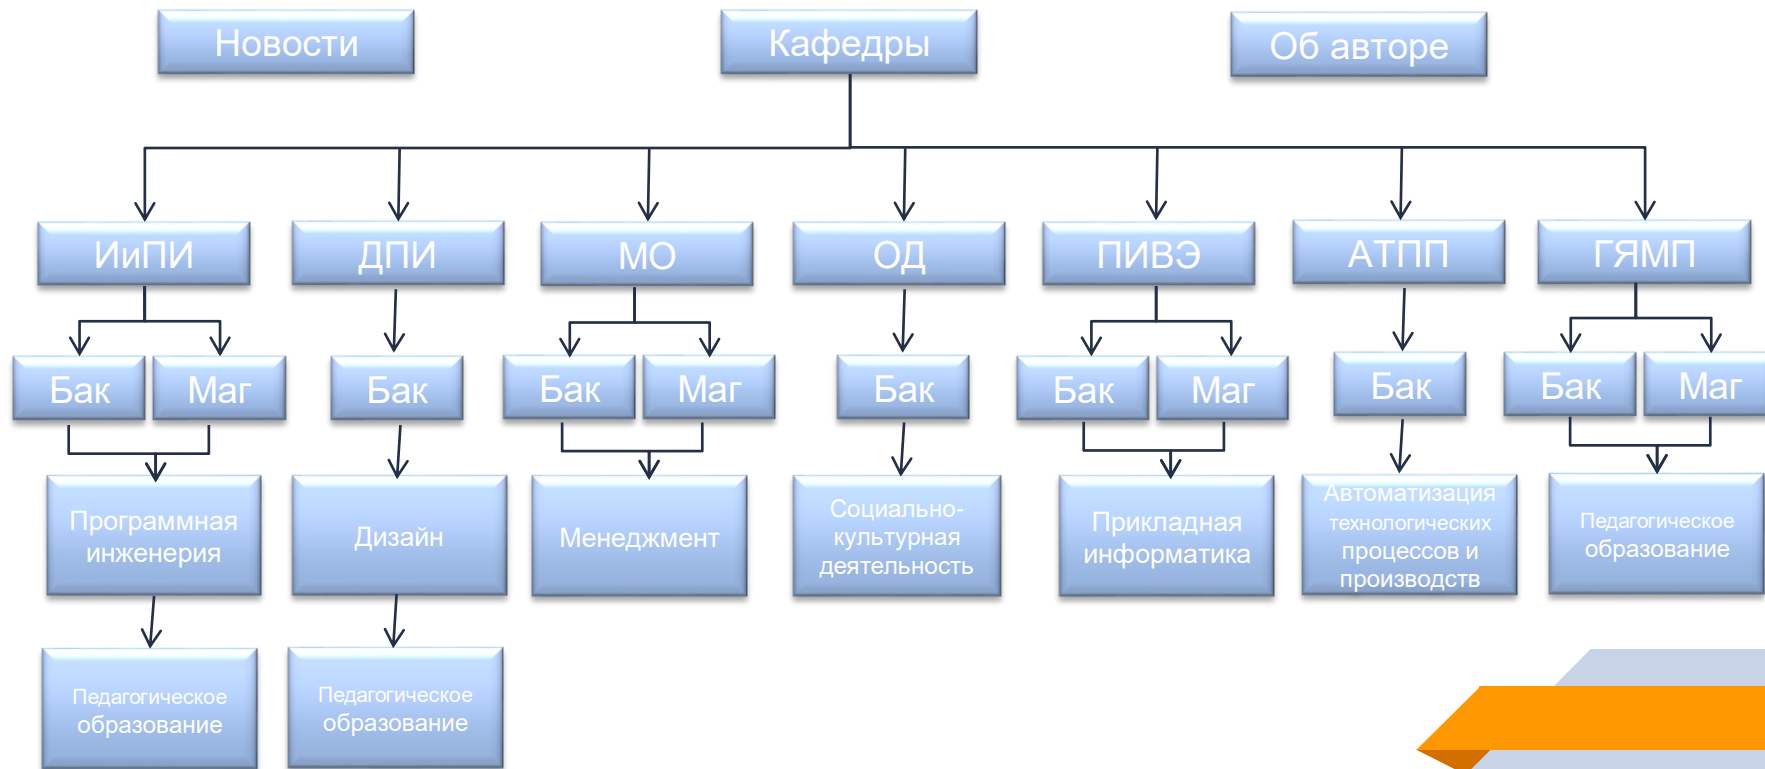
Новости

Кафедры

Об авторе

ИиПИ

ДПИ

МО

ОД

ПИВЭ

АТПП

ГЯМП

Бак

Маг

Бак

Бак

Маг

Бак

Бак

Маг

Бак

Бак

Маг

Программная инженерия

Дизайн

Менеджмент

Социально-культурная деятельность

Прикладная информатика

Автоматизация технологических процессов и производств

Педагогическое образование

Педагогическое образование

Педагогическое образование